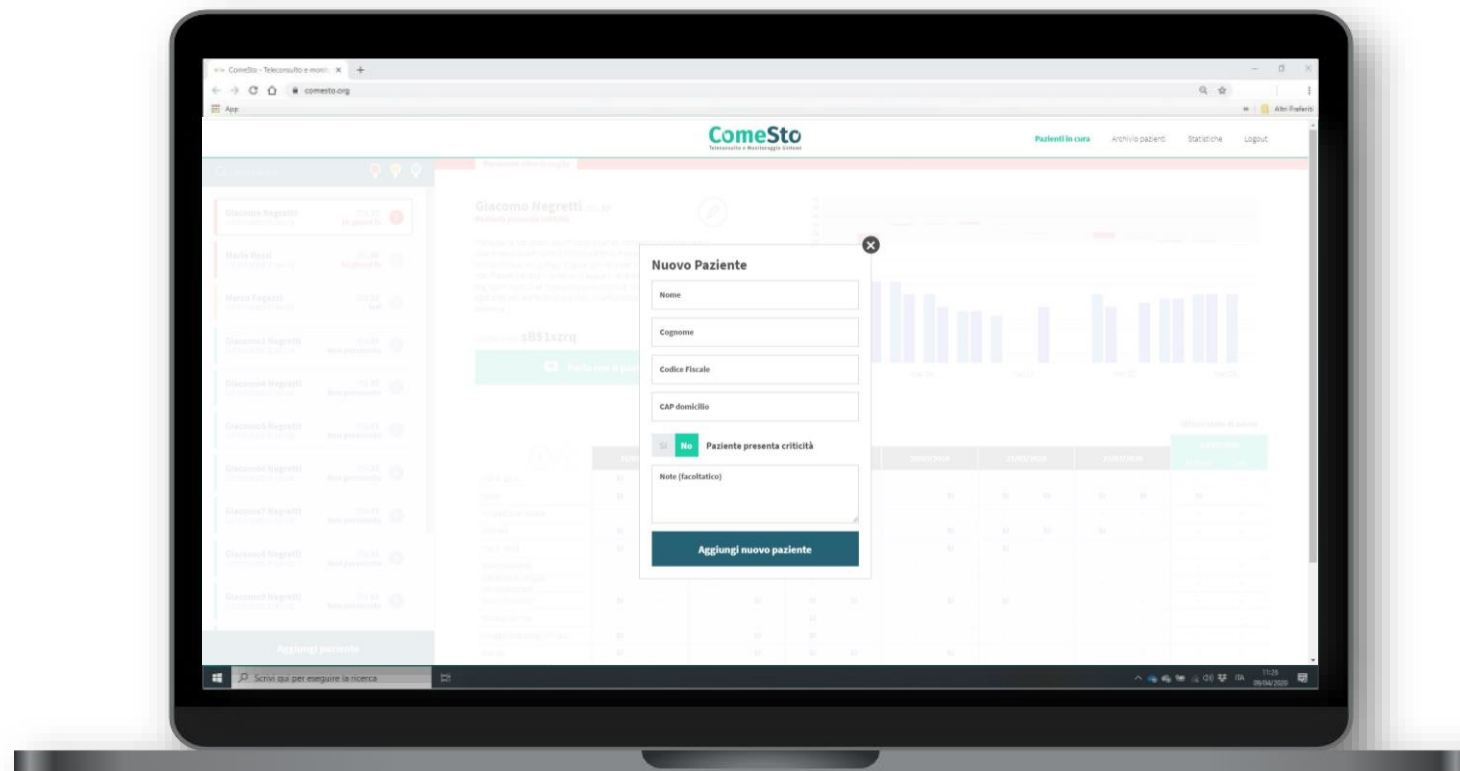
ComeSto - Teleconsulto e moni ×

comesto.org

App

Altri Preferiti

ComeSto
Teleconsulto e Monitoraggio Sintomi

Pazienti in cura
Archivio pazienti
Statistiche
Logout

Giacomo Negretti

Maria Rossi

Marco Fogazzi

Giacomo Negretti

Giacomo Negretti

Giacomo Negretti

Giacomo Negretti

Giacomo Negretti

Giacomo Negretti

Giacomo Negretti

Aggiungi paziente

Giacomo Negretti

sBS1xzrq

Nuovo Paziente

Nome

Cognome

Codice Fiscale

CAP domicilio

Sì
No
Paziente presenta criticità

Note (facoltativo)

Aggiungi nuovo paziente

Scrivi qui per eseguire la ricerca

11:25
09/04/2020